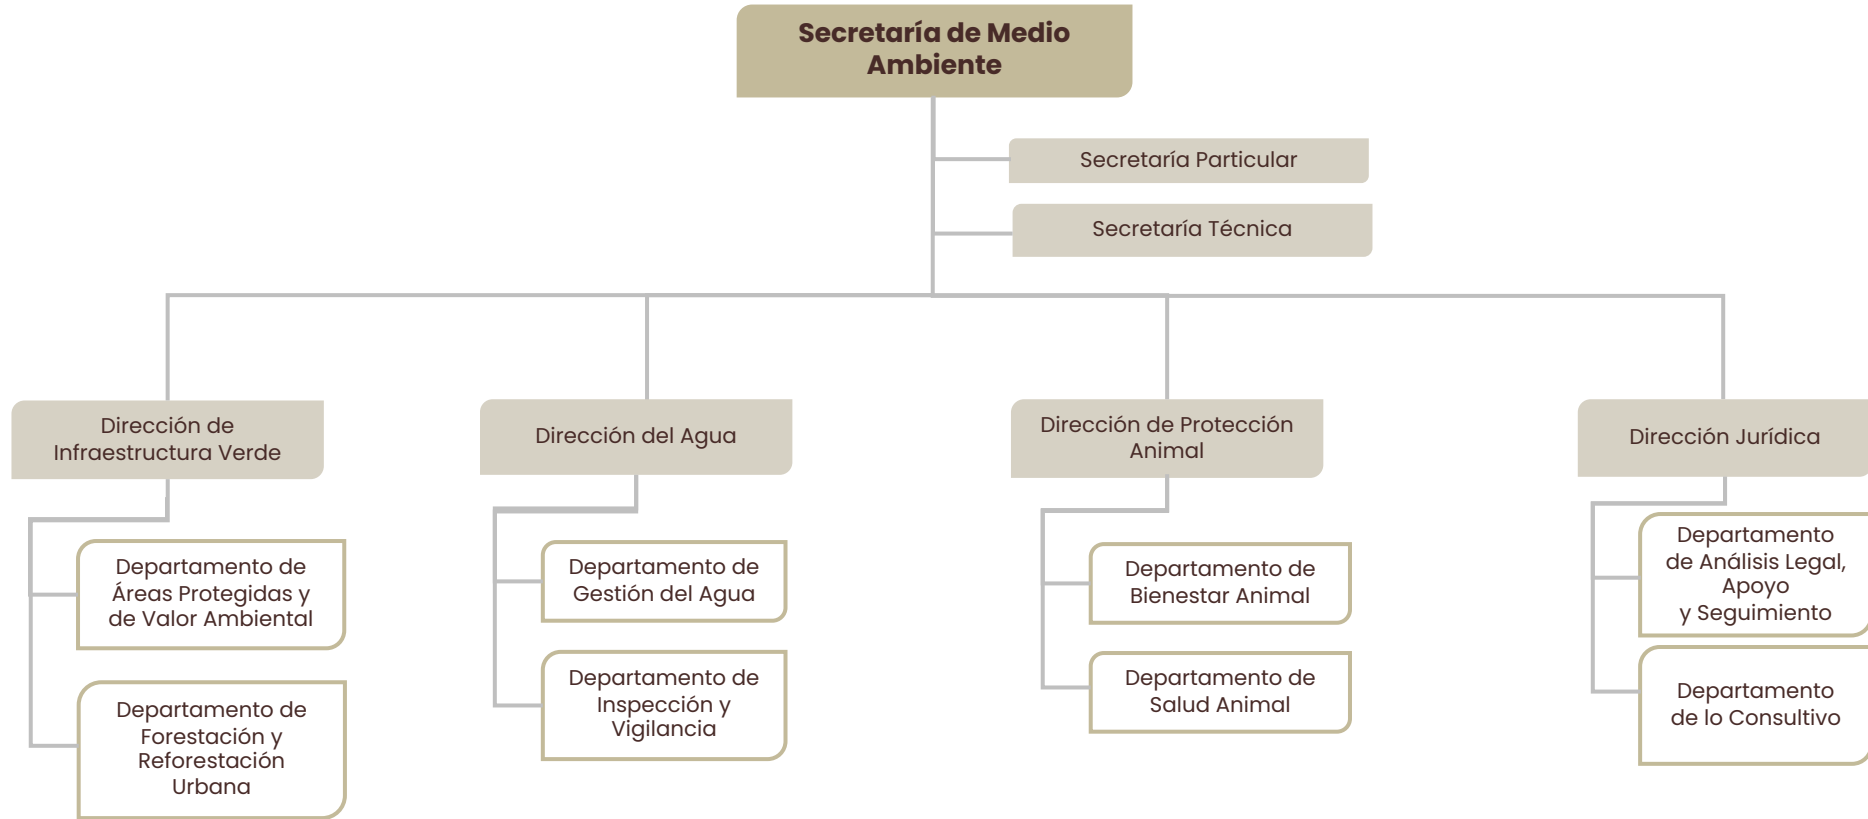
Secretaría de Medio Ambiente

Secretaría Particular

Secretaría Técnica

Dirección de Infraestructura Verde

Departamento de Áreas Protegidas y de Valor Ambiental

Departamento de Forestación y Reforestación Urbana

Dirección del Agua

Departamento de Gestión del Agua

Departamento de Inspección y Vigilancia

Dirección de Protección Animal

Departamento de Bienestar Animal

Departamento de Salud Animal

Dirección Jurídica

Departamento de Análisis Legal, Apoyo y Seguimiento

Departamento de lo Consultivo